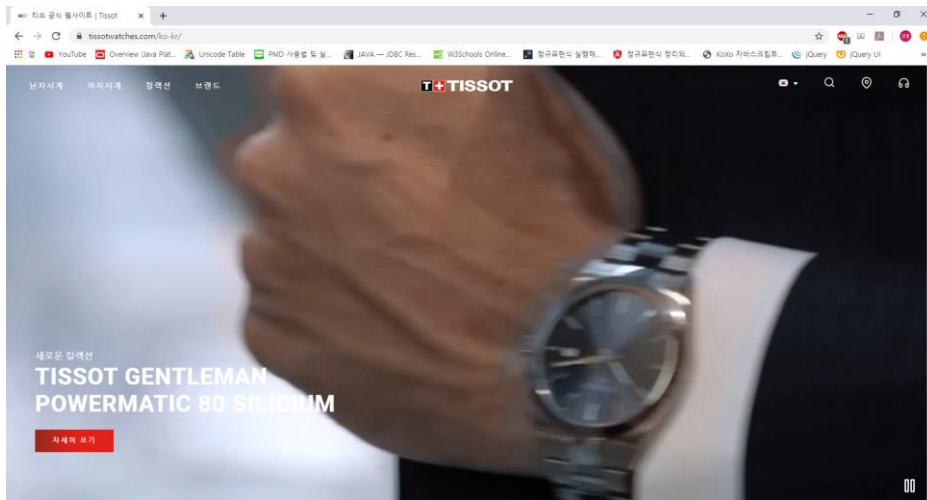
티쏘 공식 웹사이트 | Tissot × +

tissotwatches.com/ko-kr/

앱 YouTube Overview (Java Plat... Unicode Table PMD 사용법 및 실... JAVA — JDBC Res... W3Schools Online... 정규표현식 실행해... 정규표현식 정리되... KoXo 자바스크립트... jQuery jQuery UI

남자시계 여자시계 컬렉션 브랜드

TISSOT

새로운 컬렉션

TISSOT GENTLEMAN POWERMATIC 80 SILICIUM

자세히 보기